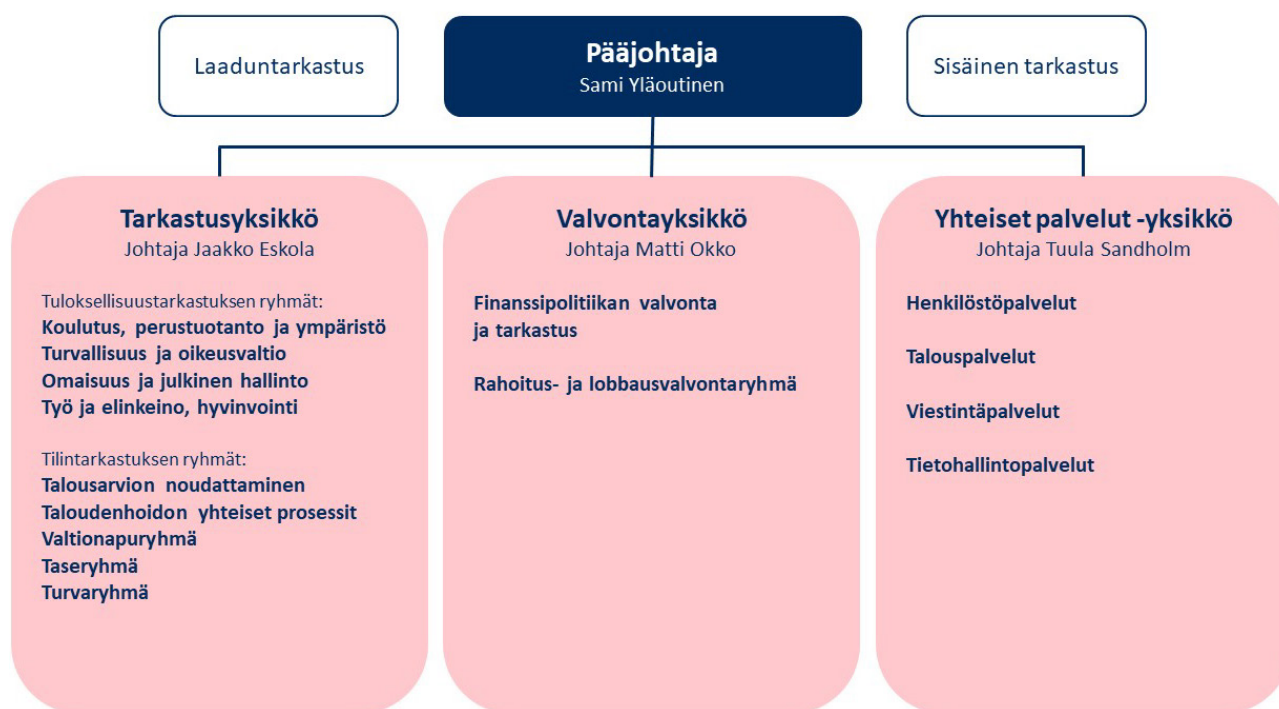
Laaduntarkastus

Pääjohtaja
Sami Yläoutinen

Sisäinen tarkastus

Tarkastusyksikkö
Johtaja Jaakko Eskola

Tuloksellisuustarkastuksen ryhmät:
Koulutus, perustuotanto ja ympäristö
Turvallisuus ja oikeusvaltio
Omaisuus ja julkinen hallinto
Työ ja elinkeino, hyvinvointi

Tilintarkastuksen ryhmät:
Talousarvion noudattaminen
Taloudenhoidon yhteiset prosessit
Valtionapuryhmä
Taseryhmä
Turvaryhmä

Valvontayksikkö
Johtaja Matti Okko

Finanssipolitiikan valvonta ja tarkastus

Rahoitus- ja lobbausvalvontaryhmä

Yhteiset palvelut -yksikkö
Johtaja Tuula Sandholm

Henkilöstöpalvelut

Talouspalvelut

Viestintäpalvelut

Tietohallintopalvelut